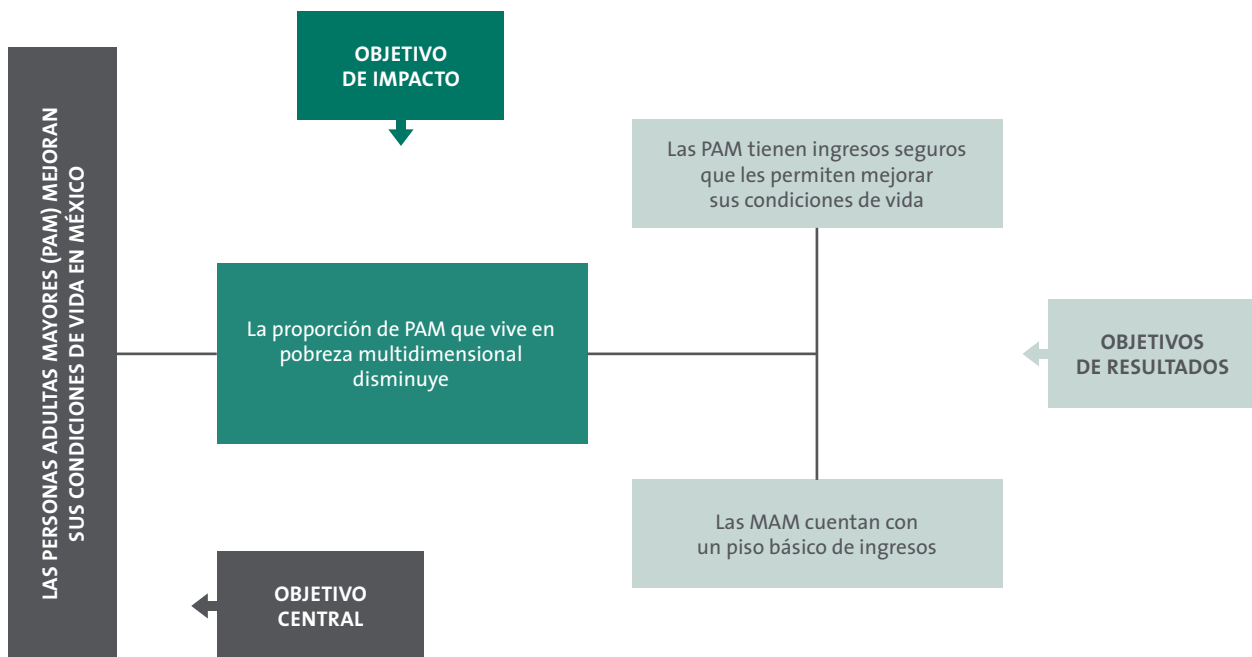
LAS PERSONAS ADULTAS MAYORES (PAM) MEJORAN SUS CONDICIONES DE VIDA EN MÉXICO

OBJETIVO DE IMPACTO

La proporción de PAM que vive en pobreza multidimensional disminuye

Las PAM tienen ingresos seguros que les permiten mejorar sus condiciones de vida

Las MAM cuentan con un piso básico de ingresos

OBJETIVOS DE RESULTADOS

OBJETIVO CENTRAL